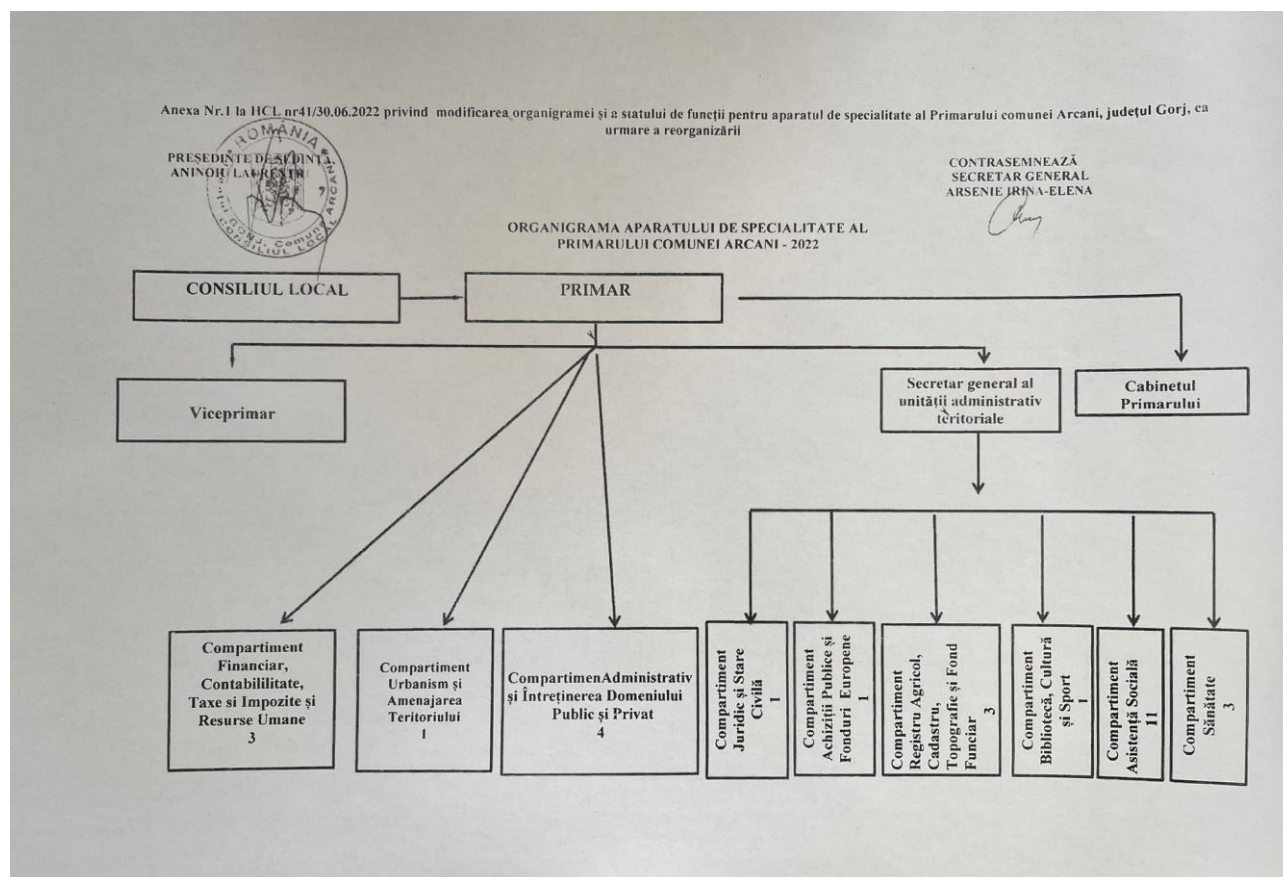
Anexa Nr.1 la HCL nr41/30.06.2022 privind modificarea organigramei și a statului de funcții pentru aparatul de specialitate al Primarului comunei Arcani, județul Gorj, ca urmare a reorganizării

ROMÂNIA
PREȘEDINTE DE ȘEDINȚĂ,
ANINOIU LAURENȚIU
GORJ, Comuna
CONSILIUL LOCAL

CONTRASEMNEAZĂ
SECRETAR GENERAL
ARSENIE IRINA-ELENA

ORGANIGRAMA APARATULUI DE SPECIALITATE AL PRIMARULUI COMUNEI ARCANI - 2022

CONSILIUL LOCAL

PRIMAR

Viceprimar

Secretar general al unității administrativ teritoriale

Cabinetul Primarului

Compartiment Financiar, Contabililitate, Taxe si Impozite și Resurse Umane
3

Compartiment Urbanism și Amenajarea Teritoriului
1

CompartimenAdministrativ și Întreținerea Domeniului Public și Privat
4

Compartiment Juridic și Stare Civilă
1

Compartiment Achiziții Publice și Fonduri Europene
1

Compartiment Registru Agricol, Cadastru, Topografie și Fond Funciar
3

Compartiment Bibliotecă, Cultură și Sport
1

Compartiment Asistență Socială
11

Compartiment Sănătate
3